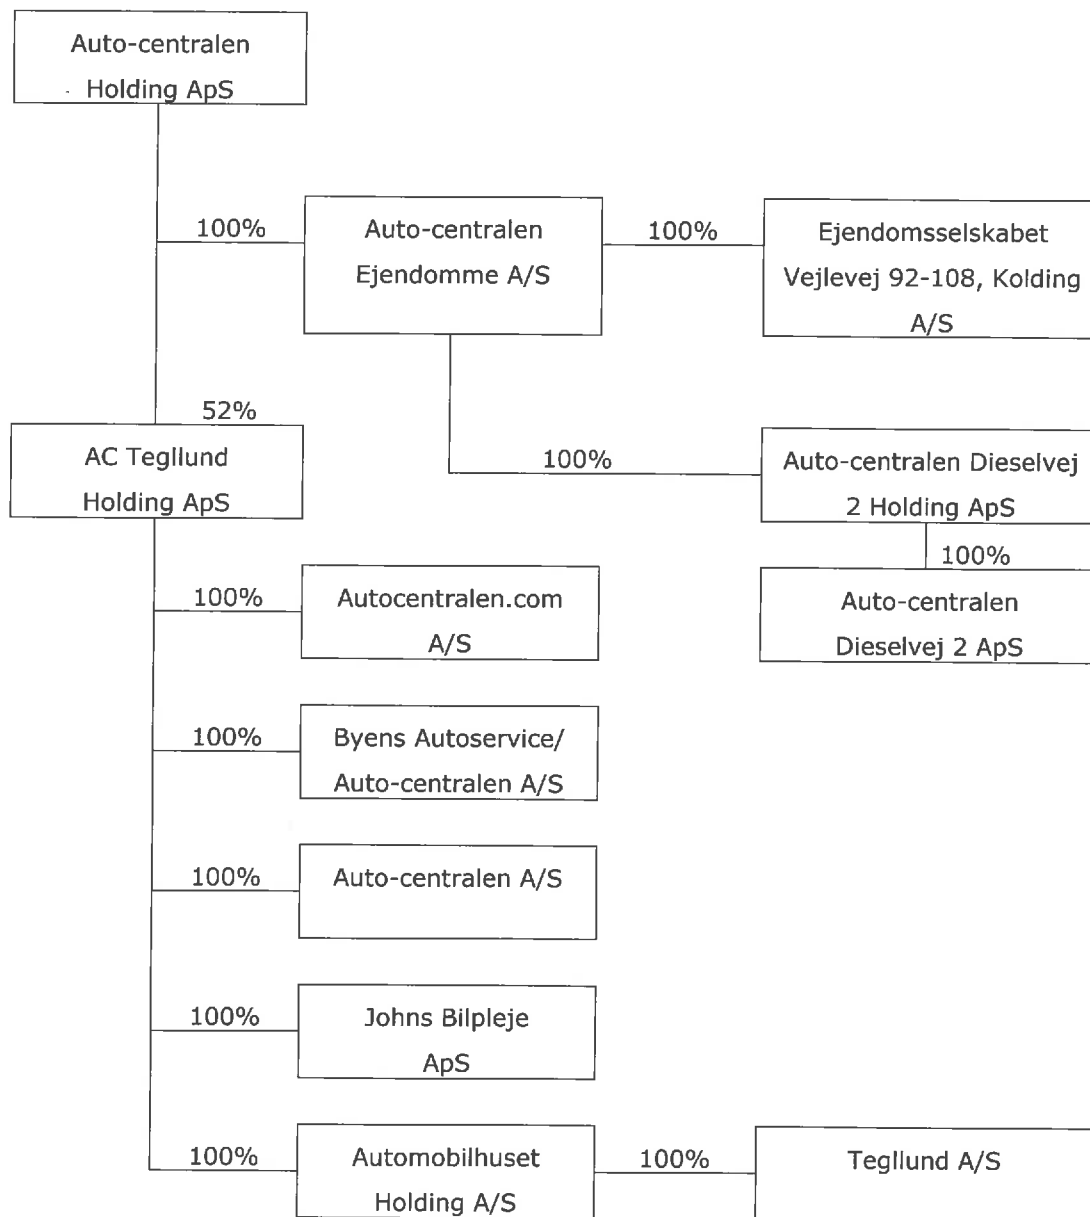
Auto-centralen Holding ApS

100%

Auto-centralen Ejendomme A/S

100%

Ejendomsselskabet Vejlevej 92-108, Kolding A/S

52%

AC Tegllund Holding ApS

100%

Auto-centralen Dieselvej 2 Holding ApS

100%

Auto-centralen Dieselvej 2 ApS

100%

Autocentralen.com A/S

100%

Byens Autoservice/ Auto-centralen A/S

100%

Auto-centralen A/S

100%

Johns Bilpleje ApS

100%

Automobilhuset Holding A/S

100%

Tegllund A/S